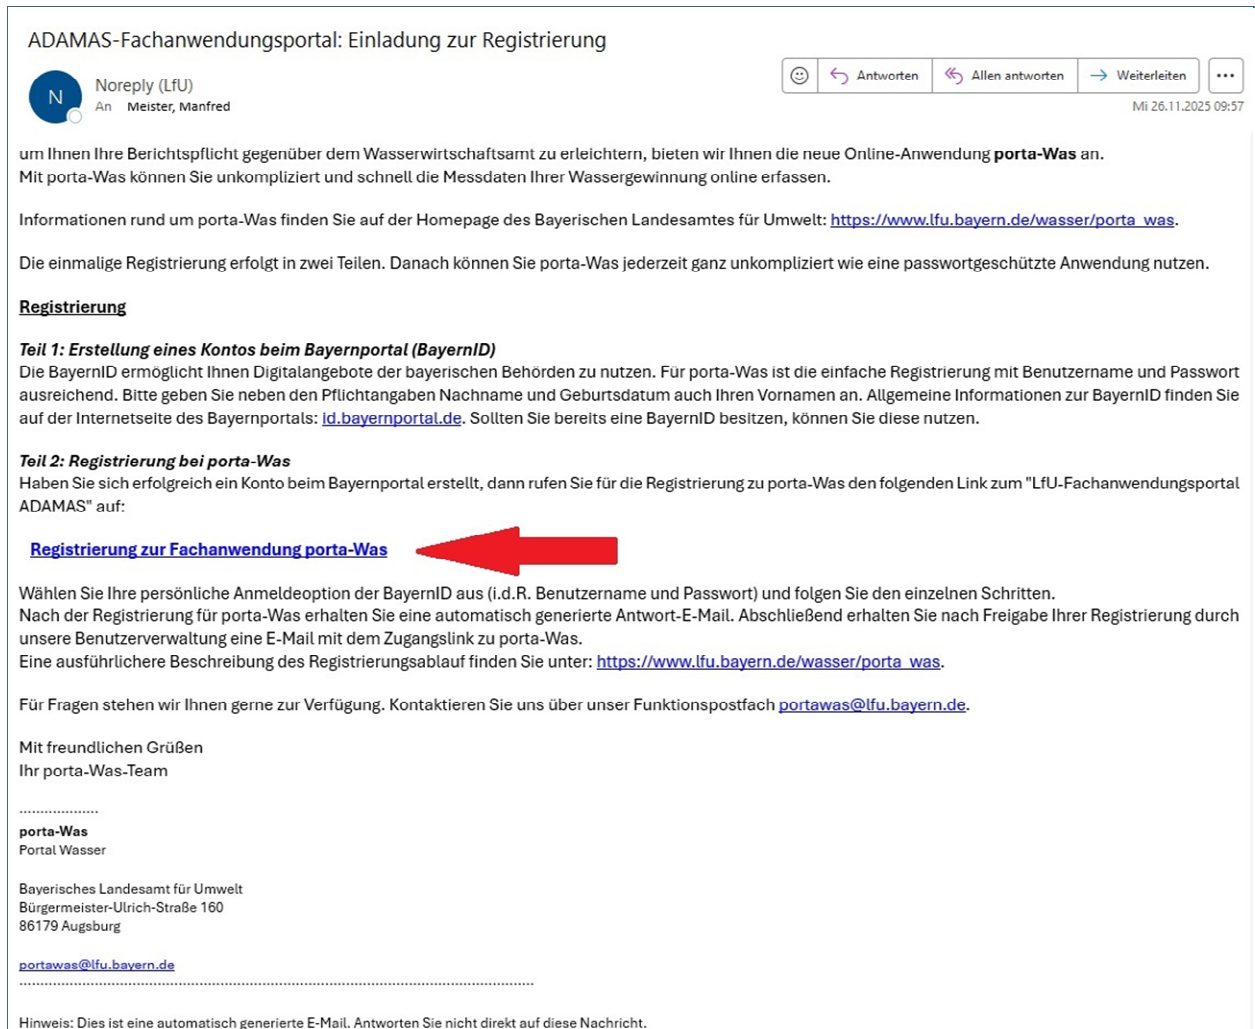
ADAMAS-Fachanwendungsportal: Einladung zur Registrierung

N

Noreply (LfU)
An Meister, Manfred

Antworten | Allen antworten | Weiterleiten | ...

Mi 26.11.2025 09:57

um Ihnen Ihre Berichtspflicht gegenüber dem Wasserwirtschaftsamt zu erleichtern, bieten wir Ihnen die neue Online-Anwendung **porta-Was** an.
Mit porta-Was können Sie unkompliziert und schnell die Messdaten Ihrer Wassergewinnung online erfassen.

Informationen rund um porta-Was finden Sie auf der Homepage des Bayerischen Landesamtes für Umwelt: https://www.lfu.bayern.de/wasser/porta_was.

Die einmalige Registrierung erfolgt in zwei Teilen. Danach können Sie porta-Was jederzeit ganz unkompliziert wie eine passwortgeschützte Anwendung nutzen.

**Registrierung**

*Teil 1: Erstellung eines Kontos beim Bayernportal (BayernID)*
Die BayernID ermöglicht Ihnen Digitalangebote der bayerischen Behörden zu nutzen. Für porta-Was ist die einfache Registrierung mit Benutzername und Passwort ausreichend. Bitte geben Sie neben den Pflichtangaben Nachname und Geburtsdatum auch Ihren Vornamen an. Allgemeine Informationen zur BayernID finden Sie auf der Internetseite des Bayernportals: id.bayernportal.de. Sollten Sie bereits eine BayernID besitzen, können Sie diese nutzen.

*Teil 2: Registrierung bei porta-Was*
Haben Sie sich erfolgreich ein Konto beim Bayernportal erstellt, dann rufen Sie für die Registrierung zu porta-Was den folgenden Link zum "LfU-Fachanwendungsportal ADAMAS" auf:

Registrierung zur Fachanwendung porta-Was

Wählen Sie Ihre persönliche Anmeldeoption der BayernID aus (i.d.R. Benutzername und Passwort) und folgen Sie den einzelnen Schritten.
Nach der Registrierung für porta-Was erhalten Sie eine automatisch generierte Antwort-E-Mail. Abschließend erhalten Sie nach Freigabe Ihrer Registrierung durch unsere Benutzerverwaltung eine E-Mail mit dem Zugangslink zu porta-Was.
Eine ausführlichere Beschreibung des Registrierungsablauf finden Sie unter: https://www.lfu.bayern.de/wasser/porta_was.

Für Fragen stehen wir Ihnen gerne zur Verfügung. Kontaktieren Sie uns über unser Funktionspostfach portawas@lfu.bayern.de.

Mit freundlichen Grüßen
Ihr porta-Was-Team

..................
**porta-Was**
Portal Wasser

Bayerisches Landesamt für Umwelt
Bürgermeister-Ulrich-Straße 160
86179 Augsburg

portawas@lfu.bayern.de
..........................................................................................

Hinweis: Dies ist eine automatisch generierte E-Mail. Antworten Sie nicht direkt auf diese Nachricht.